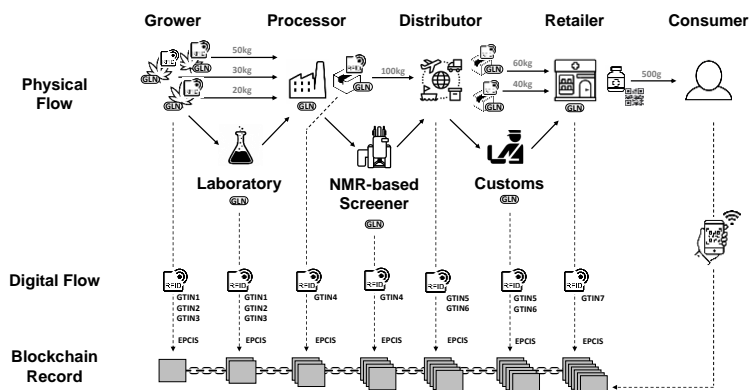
Grower Processor Distributor Retailer Consumer

Physical Flow

GLN GLN GLN 50kg 30kg 20kg GLN 100kg 60kg 40kg GLN 500g

Laboratory GLN

NMR-based Screener GLN

Customs GLN

Digital Flow

RFID GTIN1 GTIN2 GTIN3
RFID GTIN1 GTIN2 GTIN3
RFID GTIN4
RFID GTIN4
RFID GTIN5 GTIN6
RFID GTIN5 GTIN6
RFID GTIN7

EPCIS EPCIS EPCIS EPCIS EPCIS EPCIS EPCIS

Blockchain Record